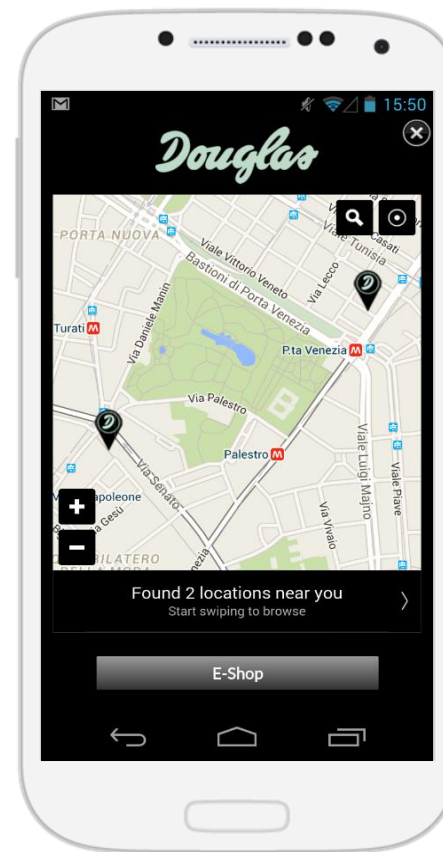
15:50

Douglas

PORTA NUOVA
Viale Vittorio Veneto
Bastioni di Porta Venezia
Via Lecco
Casati
Viale Tunisia
Turati
Via Daniele Manin
P.ta Venezia
Via Palestro
Palestro
Via Senato
Viale Luigi Majno
Viale Piave
Via Vivaio
apoleone
Gesù
ILATERO
DELLA MODA

+
−

Found 2 locations near you
Start swiping to browse

E-Shop